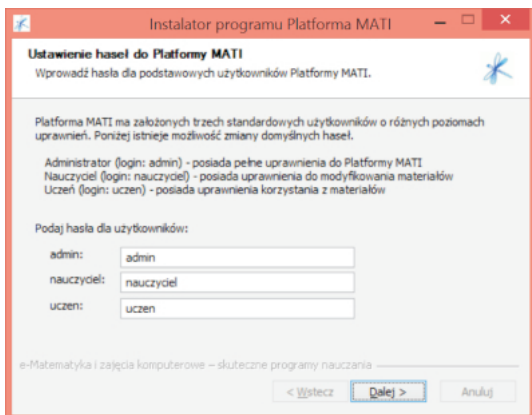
Instalator programu Platforma MATI

Ustawienie haseł do Platformy MATI
Wprowadź hasła dla podstawowych użytkowników Platformy MATI.

Platforma MATI ma założonych trzech standardowych użytkowników o różnych poziomach uprawnień. Poniżej istnieje możliwość zmiany domyślnych haseł.

Administrator (login: admin) - posiada pełne uprawnienia do Platformy MATI
Nauczyciel (login: nauczyciel) - posiada uprawnienia do modyfikowania materiałów
Uczeń (login: uczen) - posiada uprawnienia korzystania z materiałów

Podaj hasła dla użytkowników:

admin: admin
nauczyciel: nauczyciel
uczen: uczen

e-Matematyka i zajęcia komputerowe – skuteczne programy nauczania

< Wstecz
Dalej >
Anuluj